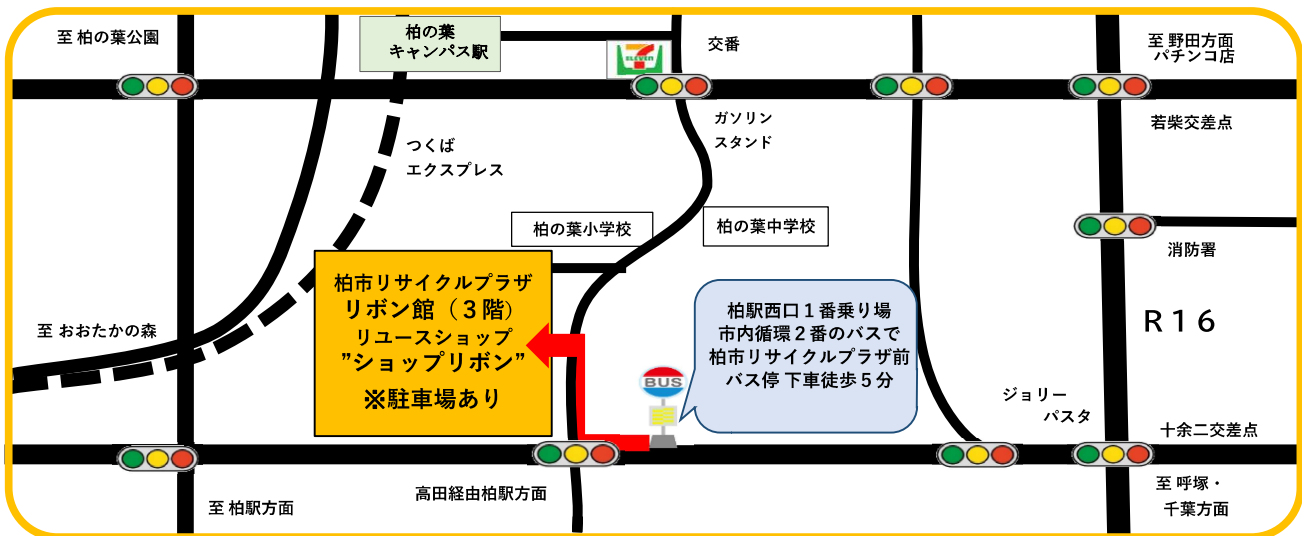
至 柏の葉公園

柏の葉
キャンパス駅

ELEVEN

交番

至 野田方面
パチンコ店

ガソリン
スタンド

若柴交差点

つくば
エクスプレス

柏の葉小学校

柏の葉中学校

消防署

柏市リサイクルプラザ
リボン館（３階）
リユースショップ
”ショップリボン”
※駐車場あり

柏駅西口１番乗り場
市内循環２番のバスで
柏市リサイクルプラザ前
バス停 下車徒歩５分

R１６

至 おおたかの森

BUS

ジョリー
パスタ

十余二交差点

至 柏駅方面

高田経由柏駅方面

至 呼塚・
千葉方面